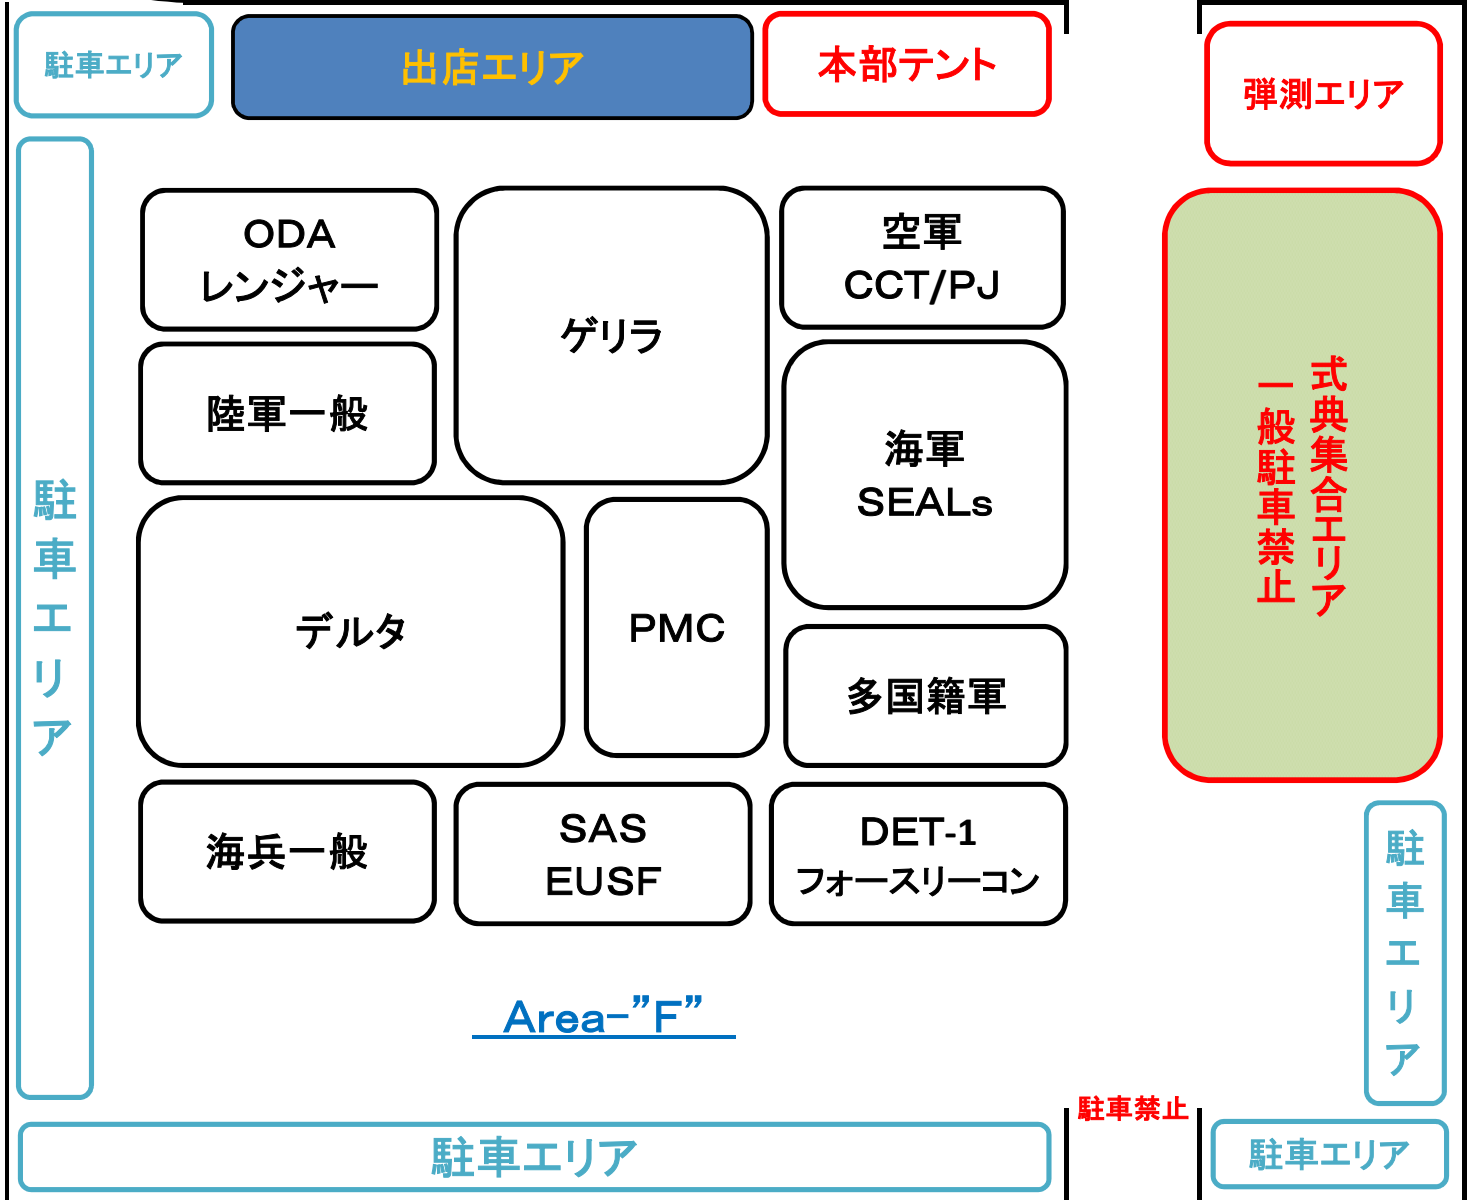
駐車エリア

出店エリア

本部テント

弾測エリア

駐車エリア

ODA
レンジャー

ゲリラ

空軍
CCT/PJ

式典集合エリア
一般駐車禁止

陸軍一般

海軍
SEALs

デルタ

PMC

多国籍軍

海兵一般

SAS
EUSF

DET-1
フォースリーコン

駐車エリア

Area-”F”

駐車禁止

駐車エリア

駐車エリア